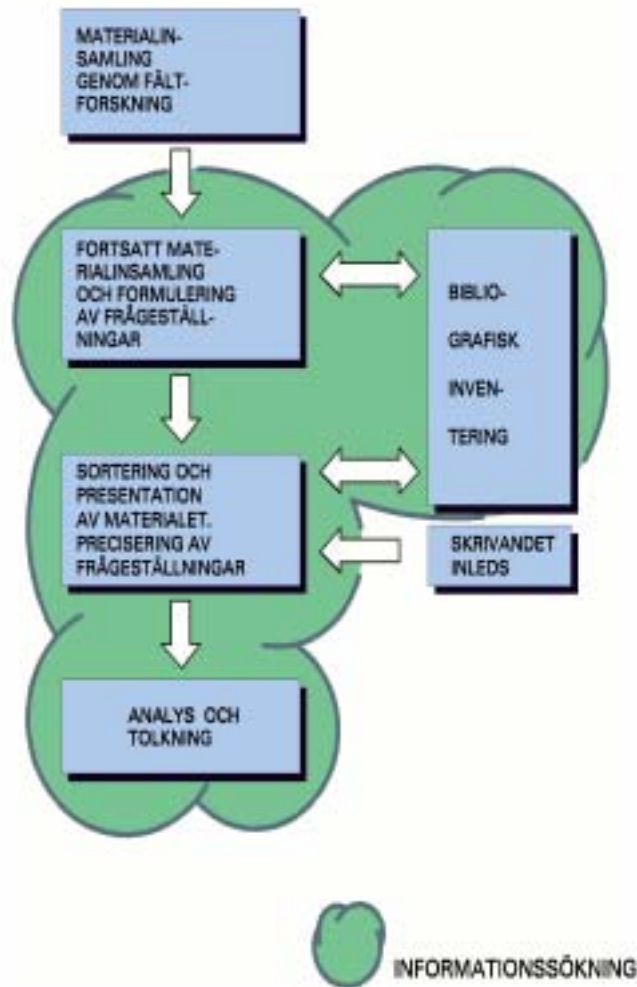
MATERIALINSAMLING GENOM FÄLTFORSKNING

FORTSATT MATERIALINSAMLING OCH FORMULERING AV FRÅGESTÄLLNINGAR

BIBLIOGRAFISK INVENTERING

SORTERING OCH PRESENTATION AV MATERIALET. PRECISERING AV FRÅGESTÄLLNINGAR

SKRIVANDET INLEDS

ANALYS OCH TOLKNING

INFORMATIONSSÖKNING